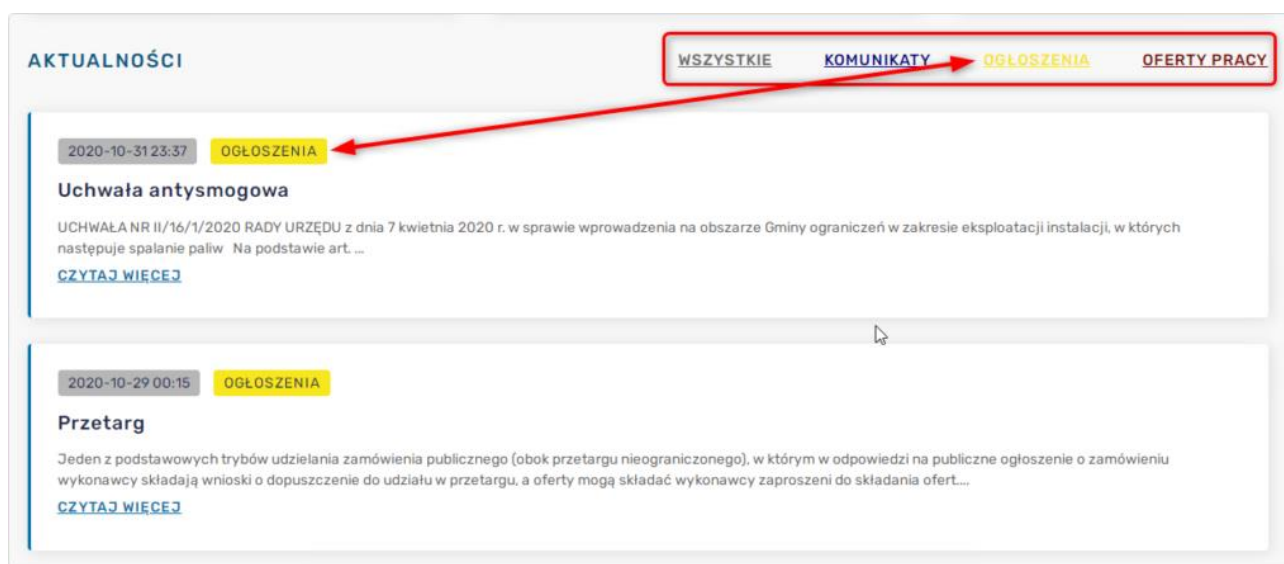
AKTUALNOŚCI

WSZYSTKIE KOMUNIKATY OGŁOSZENIA OFERTY PRACY

2020-10-31 23:37 OGŁOSZENIA

Uchwała antysmogowa

UCHWAŁA NR II/16/1/2020 RADY URZĘDU z dnia 7 kwietnia 2020 r. w sprawie wprowadzenia na obszarze Gminy ograniczeń w zakresie eksploatacji instalacji, w których następuje spalanie paliw Na podstawie art. ...

CZYTAJ WIĘCEJ

2020-10-29 00:15 OGŁOSZENIA

Przetarg

Jeden z podstawowych trybów udzielania zamówienia publicznego (obok przetargu nieograniczonego), w którym w odpowiedzi na publiczne ogłoszenie o zamówieniu wykonawcy składają wnioski o dopuszczenie do udziału w przetargu, a oferty mogą składać wykonawcy zaproszeni do składania ofert....

CZYTAJ WIĘCEJ